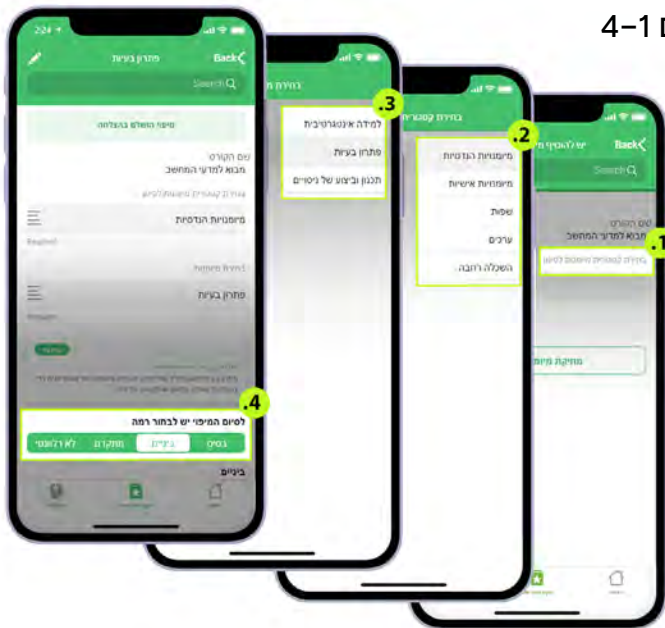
4–1 ם

2:24

Back

פתרון בעיות

Search

מיפוי הושלם בהצלחה

שם הקורס
מבוא למדעי המחשב

מיומנויות הנדסיות

Required

פתרון בעיות

4.

לסיום המיפוי יש לבחור רמה

בסיס | ביניים | מתקדם | לא רלוונטי

ביניים

3.

למידה אינטגרטיבית

פתרון בעיות

תכנון וביצוע של ניסויים

בחירת קטגוריה

2.

מיומנויות הנדסיות

מיומנויות אישיות

שפות

ערכים

השכלה רחבה

Back

Search

שם הקורס
מבוא למדעי המחשב

1.

בחירת קטגוריות מיפוי לקורס

מחיקת מיפוי